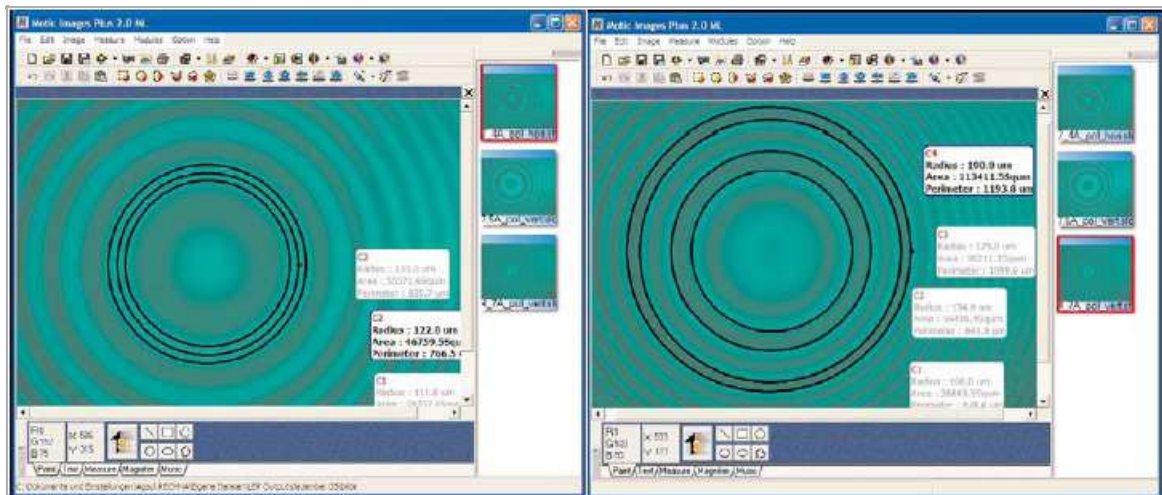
Motic Images Plus 2.0 ML

File Edit Image Measure Modules Option Help

C3
Radius : 131.0 um
Area : 53371.66qum
Perimeter : 823.2 um

C2
Radius : 122.0 um
Area : 46759.55qum
Perimeter : 766.5

C1
Radius : 111.0 um
Area : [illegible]

R1 G:112 B:76
X: 586 Y: 315

Paint Text Measure Magnifier Music

C:\Dokumente und Einstellungen\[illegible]

Motic Images Plus 2.0 ML

File Edit Image Measure Modules Option Help

C4
Radius : 190.0 um
Area : 113411.55qum
Perimeter : 1193.8 um

C3
Radius : 175.0 um
Area : 96211.35qum
Perimeter : 1099.6 um

C2
Radius : 134.0 um
Area : 56410.45qum
Perimeter : 841.9 um

C1
Radius : 108.0 um
Area : 36643.55qum
Perimeter : 678.6 um

R1 G:112 B:70
X: 555 Y: 177

Paint Text Measure Magnifier Music